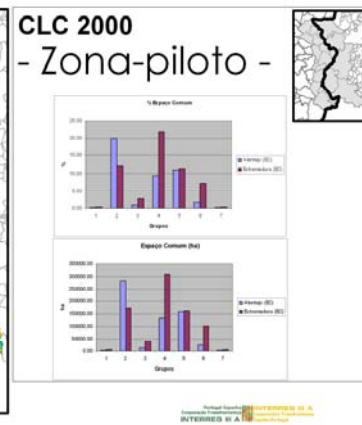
CLC 2000
- Zona-piloto -

% Espaço Comum

25.00
20.00
15.00
10.00
5.00
0.00

%

1 2 3 4 5 6 7

Grupos

Alentejo (EC)
Extremadura (EC)

Espaço Comum (ha)

350000.00
300000.00
250000.00
200000.00
150000.00
100000.00
50000.00
0.00

ha

1 2 3 4 5 6 7

Grupos

Alentejo (EC)
Extremadura (EC)

Portugal Espanha
Cooperação Transfronteiriça
INTERREG III A
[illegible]
INTERREG III A